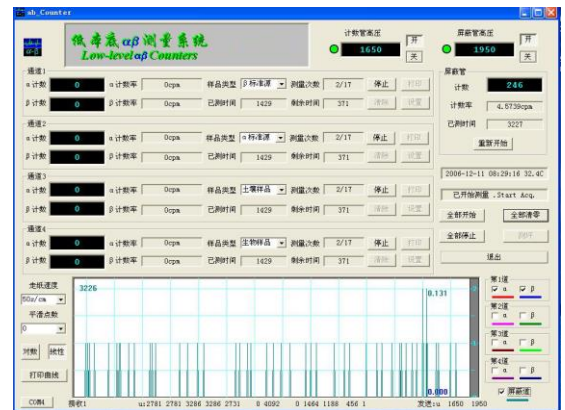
ab_Counter

低本底αβ测量系统
Low-level αβ Counters

计数管高压 1650 开 关
屏蔽管高压 1950 开 关

通道1
α计数 0 α计数率 0cpm 样品类型 β标准源 测量次数 2/17 停止 打印
β计数 0 β计数率 0cpm 已测时间 1429 剩余时间 371 清除 设置

通道2
α计数 0 α计数率 0cpm 样品类型 α标准源 测量次数 2/17 停止 打印
β计数 0 β计数率 0cpm 已测时间 1429 剩余时间 371 清除 设置

通道3
α计数 0 α计数率 0cpm 样品类型 土壤样品 测量次数 2/17 停止 打印
β计数 0 β计数率 0cpm 已测时间 1429 剩余时间 371 清除 设置

通道4
α计数 0 α计数率 0cpm 样品类型 生物样品 测量次数 2/17 停止 打印
β计数 0 β计数率 0cpm 已测时间 1429 剩余时间 371 清除 设置

屏蔽管
计数 246
计数率 4.5738cpm
已测时间 3227
重新开始

2006-12-11 08:29:16 32.4C
已开始测量 ,Start Acq.
全部开始 全部清零
全部停止 打印
退出

走纸速度 50s/cm
平滑点数 0
对数 线性
打印曲线

3226
0.131
0.000

第1道 α β
第2道 α β
第3道 α β
第4道 α β
屏蔽道

COM4 接收1 u:2781 2781 3286 3286 2731 0 4092 0 1464 1188 456 1 发送:u 1650 1950